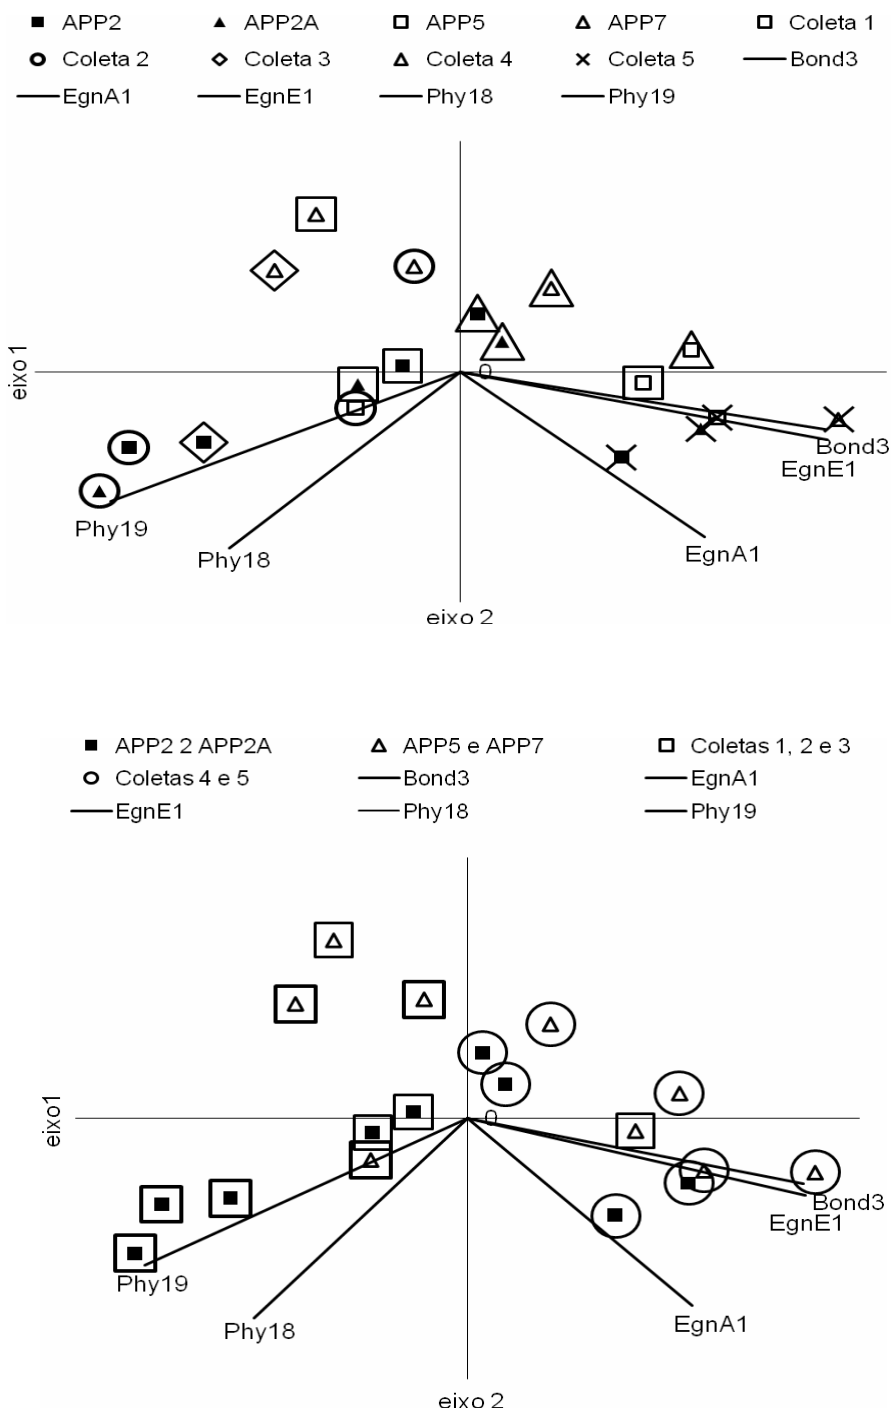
■ APP2 ▲ APP2A □ APP5 △ APP7 □ Coleta 1
○ Coleta 2 ◇ Coleta 3 △ Coleta 4 × Coleta 5 —Bond3
—EgnA1 —EgnE1 —Phy18 —Phy19

eixo1
0
Phy19
Phy18
EgnA1
Bond3
EgnE1
eixo 2

■ APP2 2 APP2A △ APP5 e APP7 □ Coletas 1, 2 e 3
○ Coletas 4 e 5 —Bond3 —EgnA1
—EgnE1 —Phy18 —Phy19

eixo1
0
Phy19
Phy18
EgnA1
Bond3
EgnE1
eixo 2